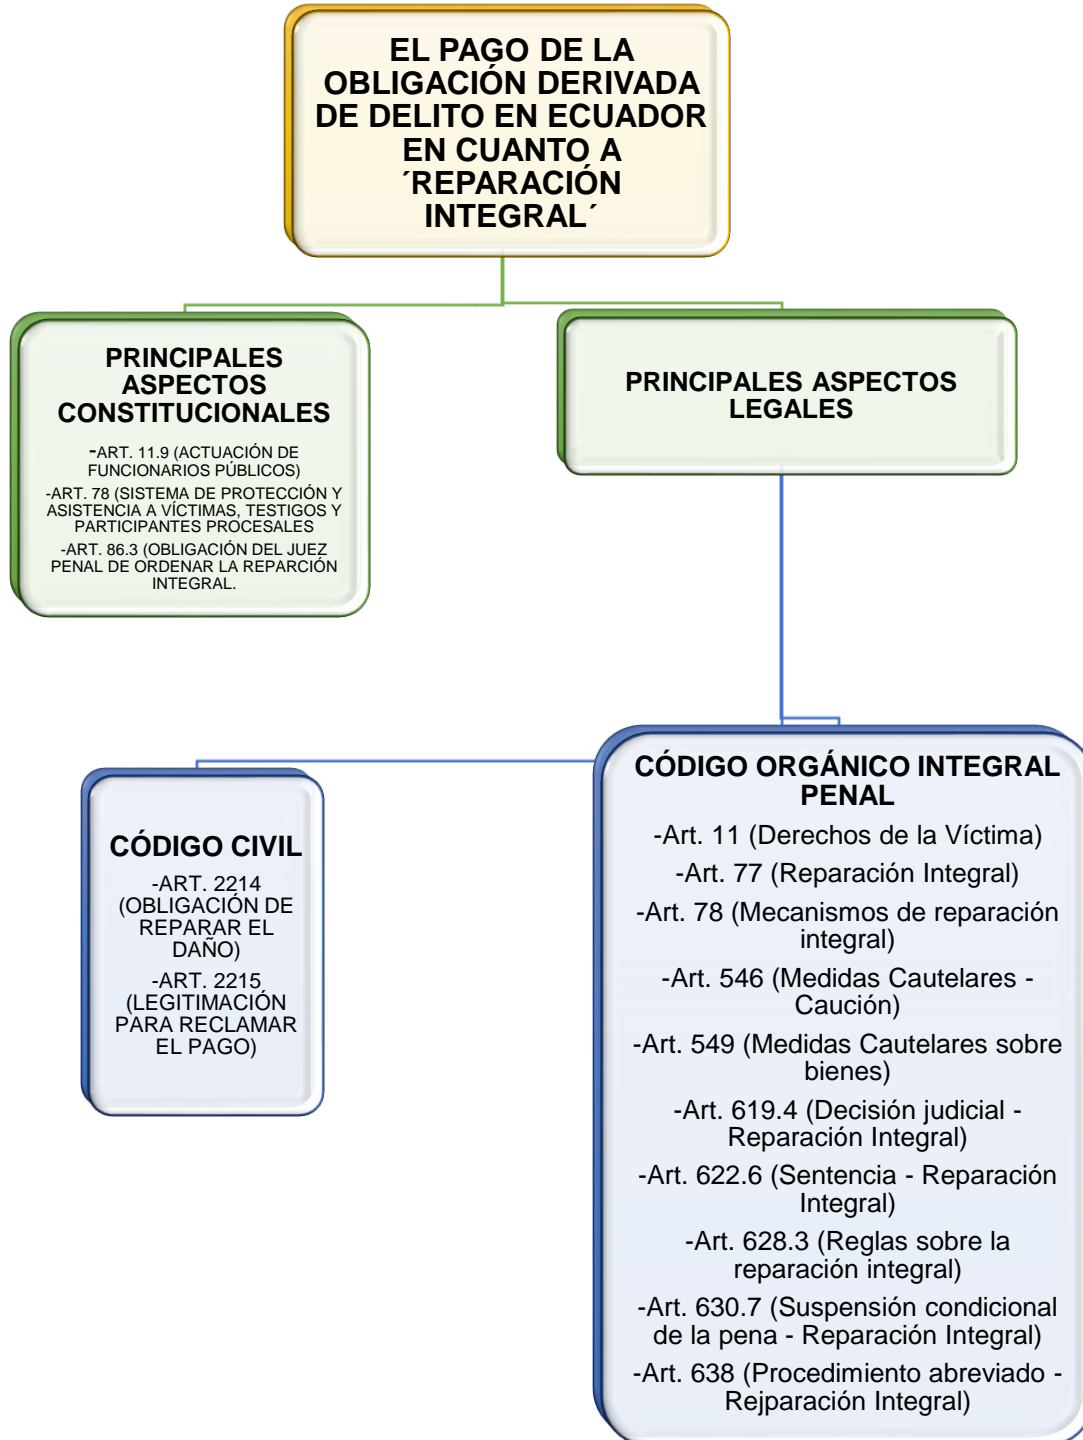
EL PAGO DE LA OBLIGACIÓN DERIVADA DE DELITO EN ECUADOR EN CUANTO A ´REPARACIÓN INTEGRAL´

PRINCIPALES ASPECTOS CONSTITUCIONALES

-ART. 11.9 (ACTUACIÓN DE FUNCIONARIOS PÚBLICOS)

-ART. 78 (SISTEMA DE PROTECCIÓN Y ASISTENCIA A VÍCTIMAS, TESTIGOS Y PARTICIPANTES PROCESALES

-ART. 86.3 (OBLIGACIÓN DEL JUEZ PENAL DE ORDENAR LA REPARCIÓN INTEGRAL.

PRINCIPALES ASPECTOS LEGALES

CÓDIGO CIVIL

-ART. 2214 (OBLIGACIÓN DE REPARAR EL DAÑO)

-ART. 2215 (LEGITIMACIÓN PARA RECLAMAR EL PAGO)

CÓDIGO ORGÁNICO INTEGRAL PENAL

-Art. 11 (Derechos de la Víctima)

-Art. 77 (Reparación Integral)

-Art. 78 (Mecanismos de reparación integral)

-Art. 546 (Medidas Cautelares - Caución)

-Art. 549 (Medidas Cautelares sobre bienes)

-Art. 619.4 (Decisión judicial - Reparación Integral)

-Art. 622.6 (Sentencia - Reparación Integral)

-Art. 628.3 (Reglas sobre la reparación integral)

-Art. 630.7 (Suspensión condicional de la pena - Reparación Integral)

-Art. 638 (Procedimiento abreviado - Rejparación Integral)